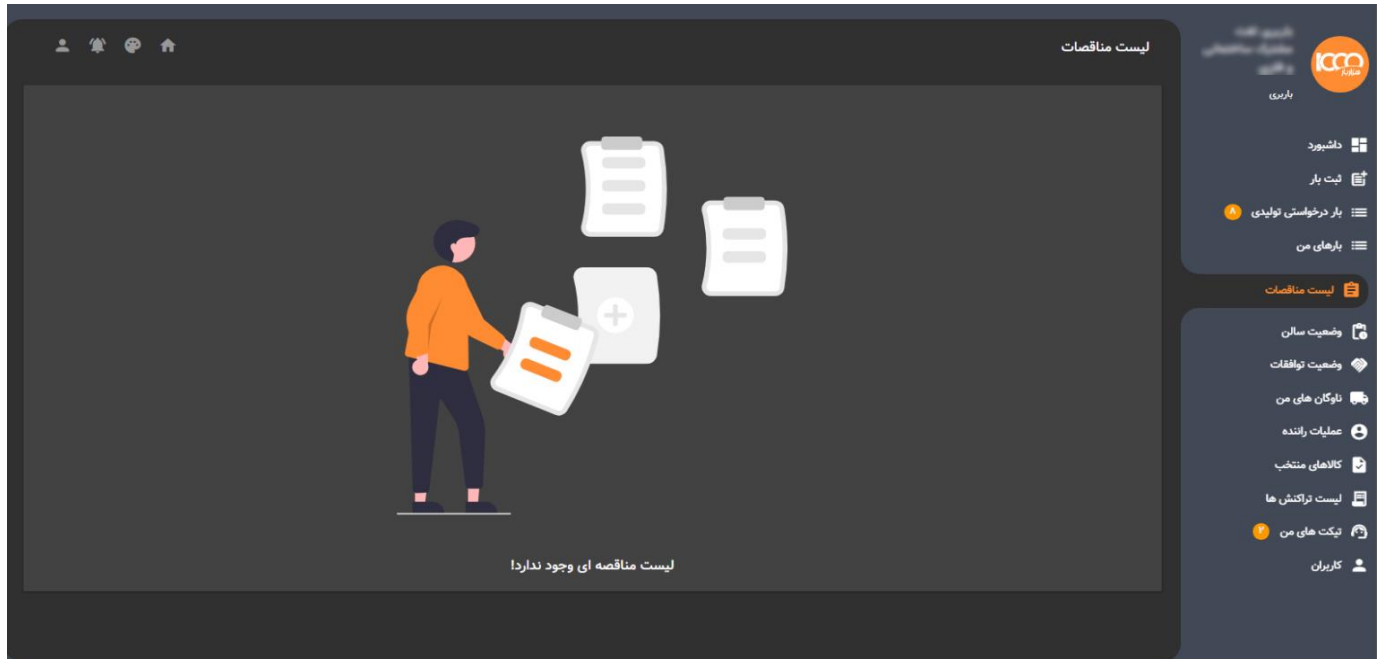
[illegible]

باربری

داشبورد

ثبت بار

بار درخواستی تولیدی 8

بارهای من

لیست مناقصات

وضعیت سالن

وضعیت توافقات

ناوگان های من

عملیات راننده

کالاهای منتخب

لیست تراکنش ها

تیکت های من 3

کاربران

لیست مناقصات

لیست مناقصه ای وجود ندارد!